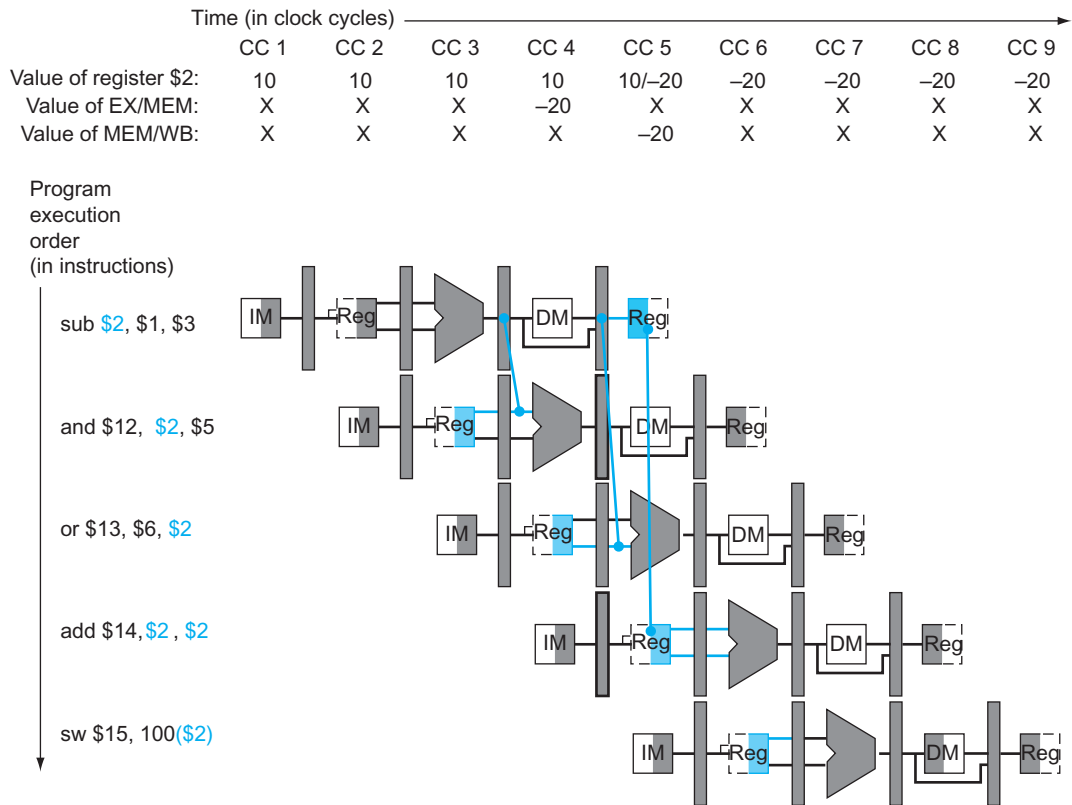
Time (in clock cycles)

| | CC 1 | CC 2 | CC 3 | CC 4 | CC 5 | CC 6 | CC 7 | CC 8 | CC 9 |
|---|---|---|---|---|---|---|---|---|---|
| Value of register \$2: | 10 | 10 | 10 | 10 | 10/–20 | –20 | –20 | –20 | –20 |
| Value of EX/MEM: | X | X | X | –20 | X | X | X | X | X |
| Value of MEM/WB: | X | X | X | X | –20 | X | X | X | X |

Program execution order (in instructions)

sub \$2, \$1, \$3
IM Reg DM Reg

and \$12, \$2, \$5
IM Reg DM Reg

or \$13, \$6, \$2
IM Reg DM Reg

add \$14, \$2 , \$2
IM Reg DM Reg

sw \$15, 100(\$2)
IM Reg DM Reg